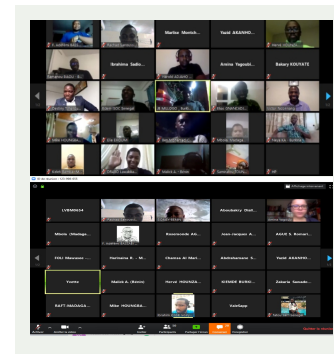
Martine Monteh...
Yazid AKANHO...
Ibrahima Sadio...
Aminu Yagoubi...
Bakary KOUYATE
LVEMOIGA
Abouladiry Diall...
Mbaïa (Shalage...
Kouraouda Ab...
Jean-Jacques A...
AGUE S. Bernard...
TOLI Massoum ...
Harissira R. - M...
Chamsa Al-Mart...
Abdoulaziz S...
Yumbu
Malick A. (Benin)
Hervé HOUNZA...
DIENER BURKI...
Zakaria Gassala...
RAFT-MADAGA...
Mike HOUNGBA...
YaleSapp